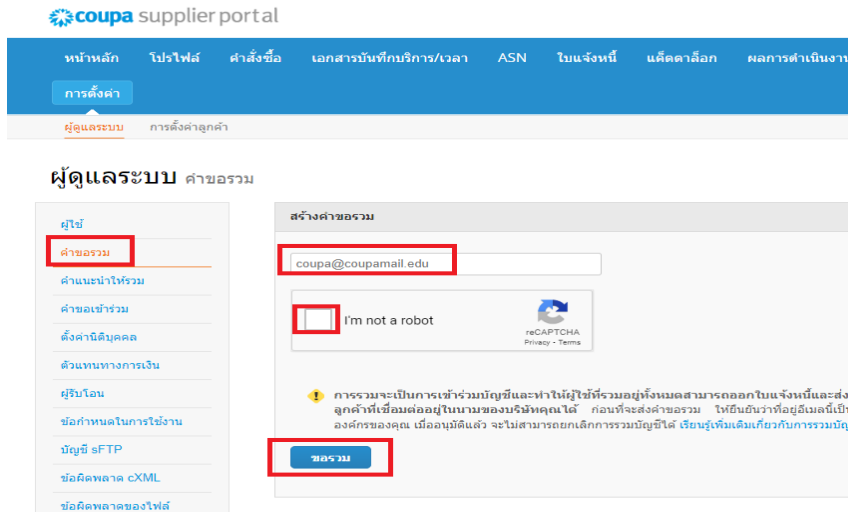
coupa supplier portal

หน้าหลัก โปรไฟล์ คำสั่งซื้อ เอกสารบันทึกบริการ/เวลา ASN ใบแจ้งหนี้ แค็ตตาล็อก ผลการดำเนินงาน

การตั้งค่า

ผู้ดูแลระบบ การตั้งค่าลูกค้า

ผู้ดูแลระบบ คำขอรวม

ผู้ใช้
คำขอรวม
คำแนะนำให้รวม
คำขอเข้าร่วม
ตั้งค่านิติบุคคล
ตัวแทนทางการเงิน
ผู้รับโอน
ข้อกำหนดในการใช้งาน
บัญชี sFTP
ข้อผิดพลาด cXML
ข้อผิดพลาดของไฟล์

สร้างคำขอรวม

coupa@coupamail.edu

I'm not a robot
reCAPTCHA
Privacy - Terms

การรวมจะเป็นการเข้าร่วมบัญชีและทำให้ผู้ใช้ที่รวมอยู่ทั้งหมดสามารถออกใบแจ้งหนี้และส่ง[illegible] ลูกค้าที่เชื่อมต่ออยู่ในนามของบริษัทคุณได้ ก่อนที่จะส่งคำขอรวม ให้ยืนยันว่าที่อยู่อีเมลนี้เป็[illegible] องค์กรของคุณ เมื่ออนุมัติแล้ว จะไม่สามารถยกเลิกการรวมบัญชีได้ เรียนรู้เพิ่มเติมเกี่ยวกับการรวมบัญ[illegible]

ขอรวม